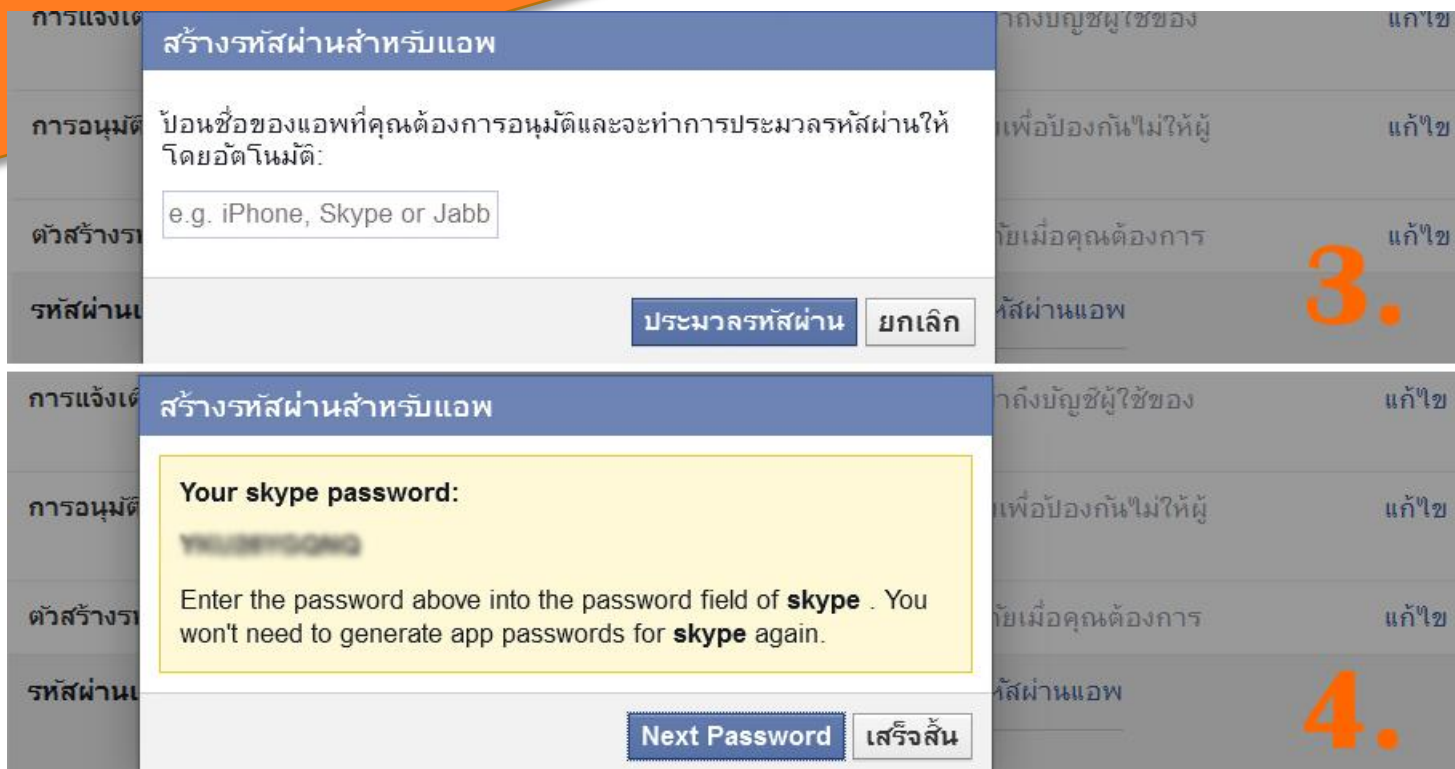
การแจ้งเต
สร้างรหัสผ่านสำหรับแอพ
าถึงบัญชีผู้ใช้ของ
แก้ไข

การอนุมัติ
ป้อนชื่อของแอพที่คุณต้องการอนุมัติและจะทำการประมวลรหัสผ่านให้โดยอัตโนมัติ:
เพื่อป้องกันไม่ให้ผู้
แก้ไข

ตัวสร้างร
e.g. iPhone, Skype or Jabb
ภัยเมื่อคุณต้องการ
แก้ไข

รหัสผ่านแ
ประมวลรหัสผ่าน
ยกเลิก
หัสผ่านแอพ

3.

การแจ้งเต
สร้างรหัสผ่านสำหรับแอพ
าถึงบัญชีผู้ใช้ของ
แก้ไข

Your skype password:

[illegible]

การอนุมัติ
เพื่อป้องกันไม่ให้ผู้
แก้ไข

Enter the password above into the password field of **skype** . You won't need to generate app passwords for **skype** again.

ตัวสร้างร
ภัยเมื่อคุณต้องการ
แก้ไข

รหัสผ่านแ
หัสผ่านแอพ

Next Password
เสร็จสิ้น

4.